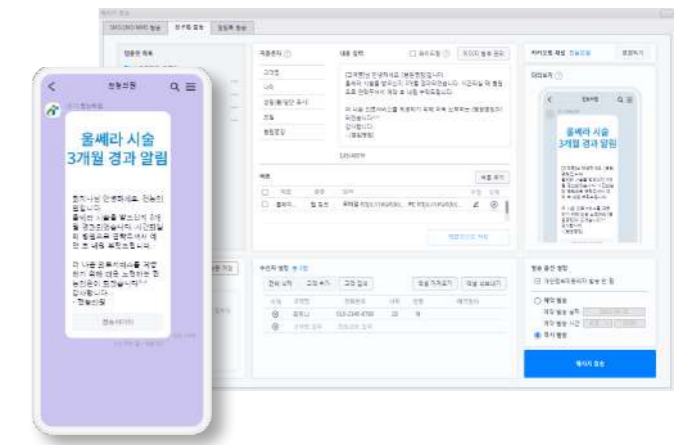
천둥신원

울쎄라 시술
3개월 경과 알림

홍길동님 안녕하세요 천둥신원입니다.
울쎄라 시술을 받으신지 3개월 경과하였습니다. 시간되실 때 병원으로 방문해주시면 경과 확인 도와드리겠습니다.

더 나은 의료서비스를 제공하기 위해 항상 노력하는 천둥신원이 되겠습니다^^
감사합니다.
- 천둥신원

SMS/LMS/MMS 발송
친구톡 발송
알림톡 발송

카카오톡 채널 선택
미리보기

울쎄라 시술
3개월 경과 알림

버튼

수신자 명단

발송 옵션 설정
예약 발송
즉시 발송

메시지 발송